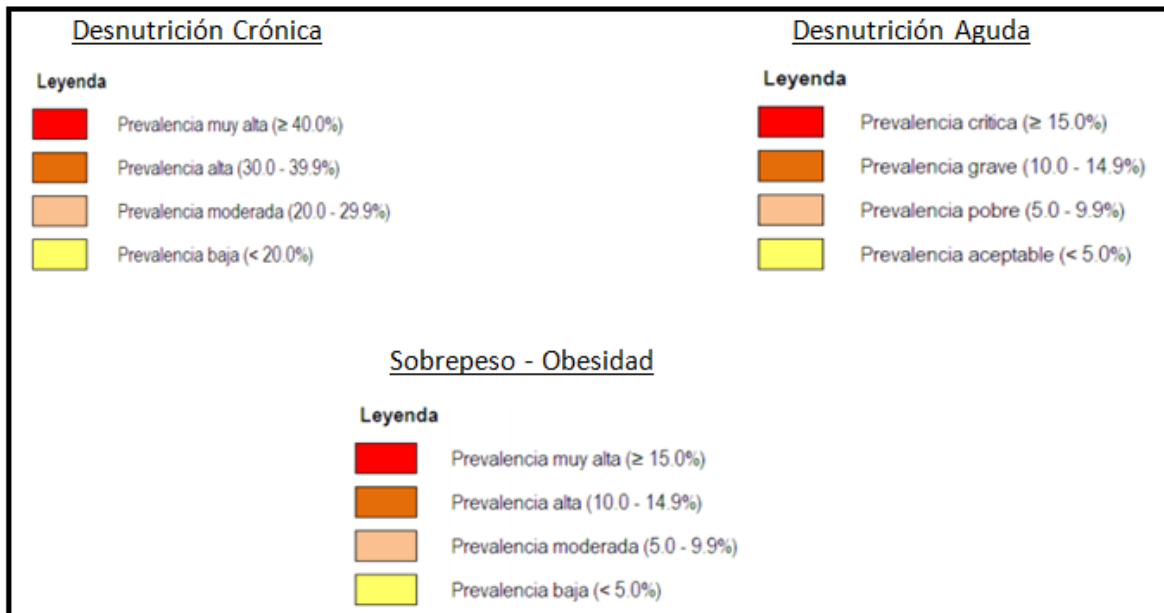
Desnutrición Crónica

Leyenda

Prevalencia muy alta (≥ 40.0%)

Prevalencia alta (30.0 - 39.9%)

Prevalencia moderada (20.0 - 29.9%)

Prevalencia baja (< 20.0%)

Desnutrición Aguda

Leyenda

Prevalencia critica (≥ 15.0%)

Prevalencia grave (10.0 - 14.9%)

Prevalencia pobre (5.0 - 9.9%)

Prevalencia aceptable (< 5.0%)

Sobrepeso - Obesidad

Leyenda

Prevalencia muy alta (≥ 15.0%)

Prevalencia alta (10.0 - 14.9%)

Prevalencia moderada (5.0 - 9.9%)

Prevalencia baja (< 5.0%)